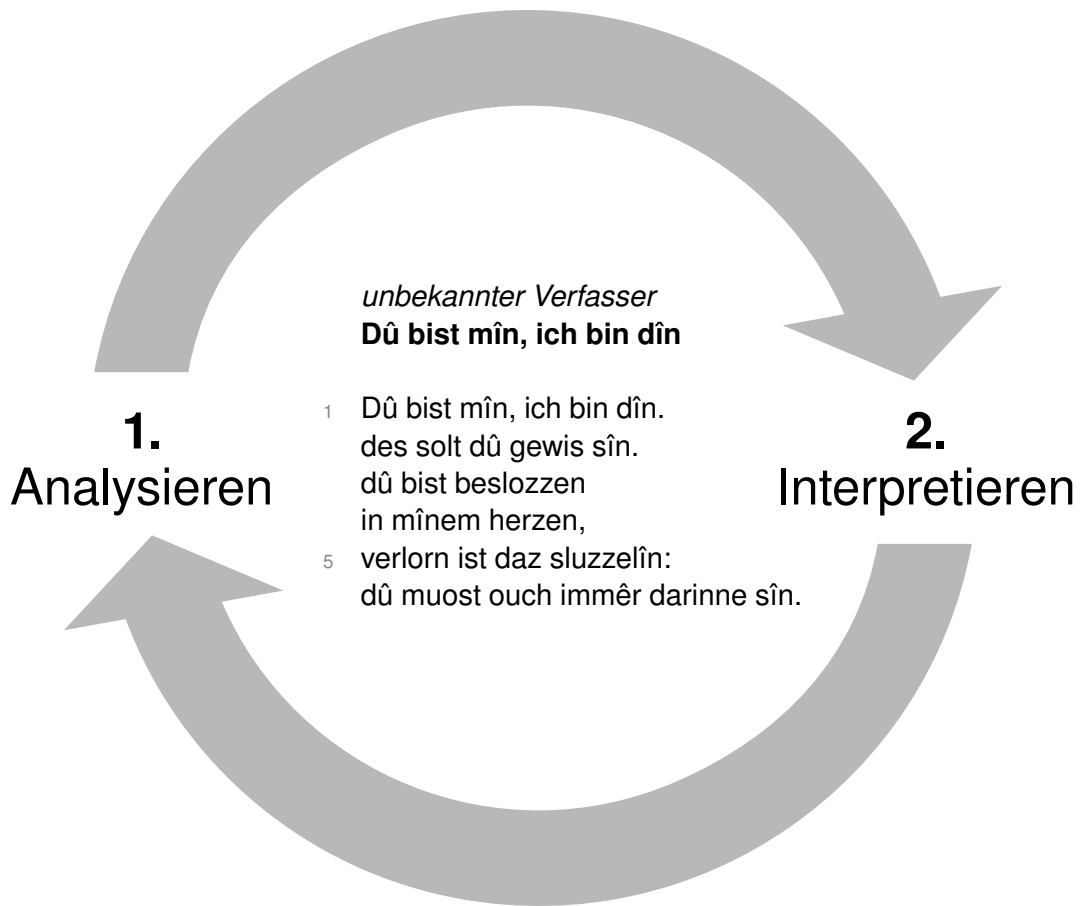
1.
Analysieren

unbekannter Verfasser
**Dû bist mîn, ich bin dîn**

1 Dû bist mîn, ich bin dîn.
des solt dû gewis sîn.
dû bist beslozzen
in mînem herzen,
5 verlorn ist daz sluzzelîn:
dû muost ouch immêr darinne sîn.

2.
Interpretieren